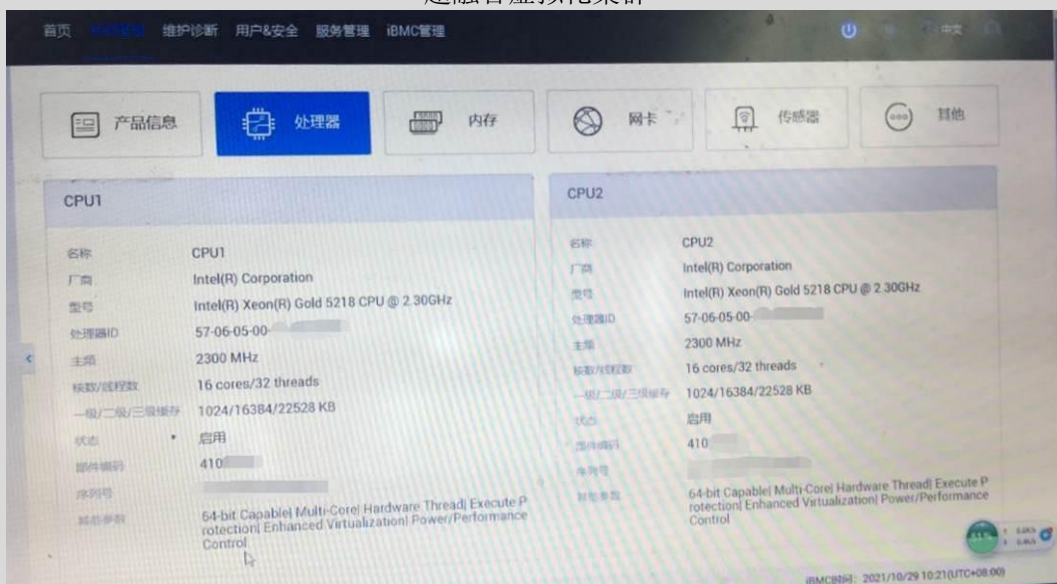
首页 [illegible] 维护诊断 用户&安全 服务管理 iBMC管理

中文

产品信息 处理器 内存 网卡 传感器 其他

CPU1

| | |
|---|---|
| 名称 | CPU1 |
| 厂商 | Intel(R) Corporation |
| 型号 | Intel(R) Xeon(R) Gold 5218 CPU @ 2.30GHz |
| 处理器ID | 57-06-05-00-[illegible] |
| 主频 | 2300 MHz |
| 核数/线程数 | 16 cores/32 threads |
| 一级/二级/三级缓存 | 1024/16384/22528 KB |
| 状态 | 启用 |
| 部件编码 | 410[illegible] |
| 序列号 | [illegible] |
| 其他参数 | 64-bit Capable\| Multi-Core\| Hardware Thread\| Execute Protection\| Enhanced Virtualization\| Power/Performance Control |

CPU2

| | |
|---|---|
| 名称 | CPU2 |
| 厂商 | Intel(R) Corporation |
| 型号 | Intel(R) Xeon(R) Gold 5218 CPU @ 2.30GHz |
| 处理器ID | 57-06-05-00-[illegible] |
| 主频 | 2300 MHz |
| 核数/线程数 | 16 cores/32 threads |
| 一级/二级/三级缓存 | 1024/16384/22528 KB |
| 状态 | 启用 |
| 部件编码 | 410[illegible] |
| 序列号 | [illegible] |
| 其他参数 | 64-bit Capable\| Multi-Core\| Hardware Thread\| Execute Protection\| Enhanced Virtualization\| Power/Performance Control |

iBMC时间: 2021/10/29 10:21(UTC+08:00)